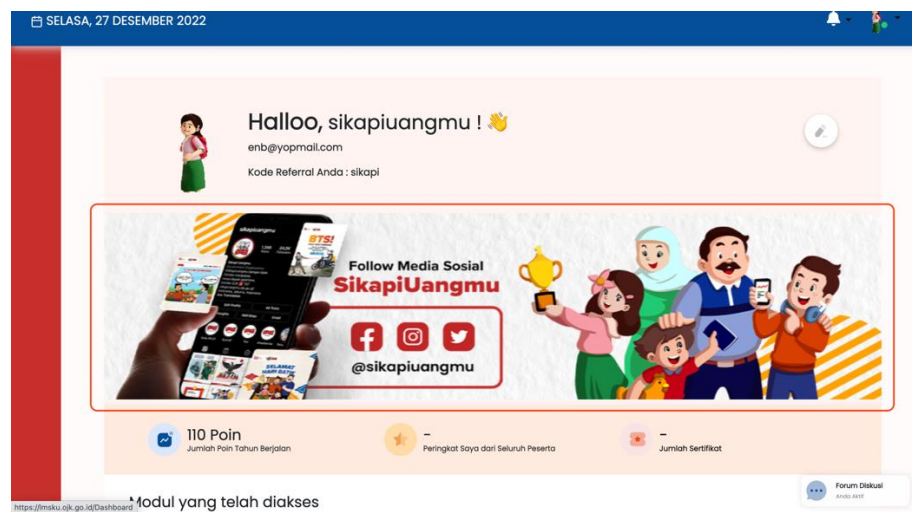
SELASA, 27 DESEMBER 2022

Halloo, sikapiuangmu ! 👋
enb@yopmail.com
Kode Referral Anda : sikapi

sikapiuangmu
BTS!
Follow Media Sosial
SikapiUangmu
@sikapiuangmu
SELAMAT

110 Poin
Jumlah Poin Tahun Berjalan

-
Peringkat Saya dari Seluruh Peserta

-
Jumlah Sertifikat

Forum Diskusi
Anda Aktif

https://lmsku.ojk.go.id/Dashboard

Modul yang telah diakses